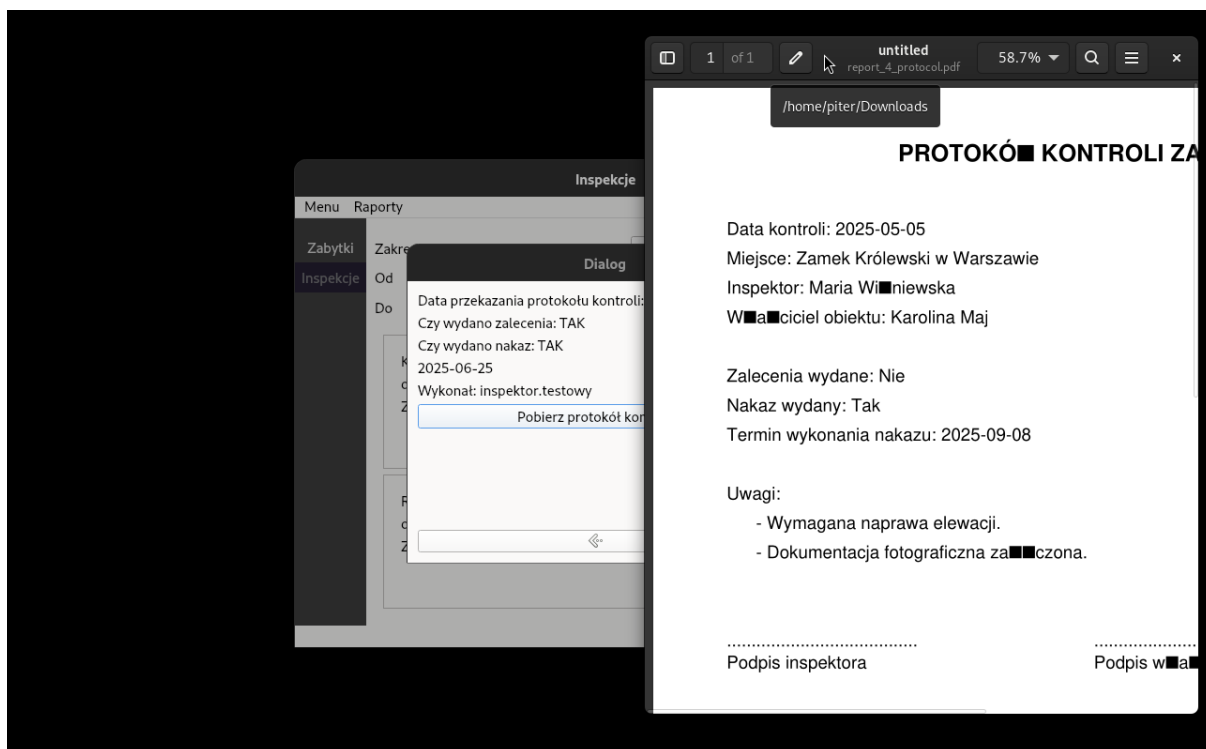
Inspekcje
Menu Raporty
Zabytki
Inspekcje
Zakre
Od
Do
K
c
Z
R
c
Z

Dialog
Data przekazania protokołu kontroli:
Czy wydano zalecenia: TAK
Czy wydano nakaz: TAK
2025-06-25
Wykonał: inspektor.testowy
Pobierz protokół kon

1 of 1
untitled
report_4_protocol.pdf
58.7%
/home/piter/Downloads

PROTOKÓ■ KONTROLI ZA

Data kontroli: 2025-05-05
Miejsce: Zamek Królewski w Warszawie
Inspektor: Maria Wi■niewska
W■a■ciciel obiektu: Karolina Maj

Zalecenia wydane: Nie
Nakaz wydany: Tak
Termin wykonania nakazu: 2025-09-08

Uwagi:
- Wymagana naprawa elewacji.
- Dokumentacja fotograficzna za■■czona.

......................................
Podpis inspektora

......................
Podpis w■a■